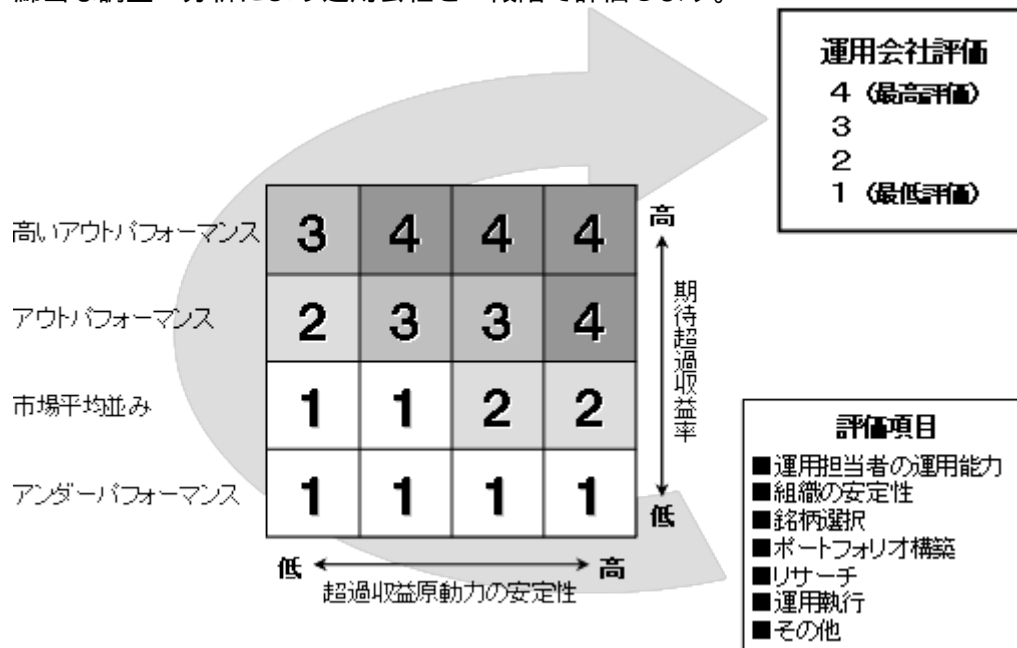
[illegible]

運用会社評価
4（最高評価）
3
2
1（最低評価）

| | | | | |
|---|---|---|---|---|
| 高いアウトパフォーマンス | 3 | 4 | 4 | 4 |
| アウトパフォーマンス | 2 | 3 | 3 | 4 |
| 市場平均並み | 1 | 1 | 2 | 2 |
| アンダーパフォーマンス | 1 | 1 | 1 | 1 |

高
期待超過収益率
低

低 ← → 高
超過収益原動力の安定性

評価項目
■運用担当者の運用能力
■組織の安定性
■銘柄選択
■ポートフォリオ構築
■リサーチ
■運用執行
■その他